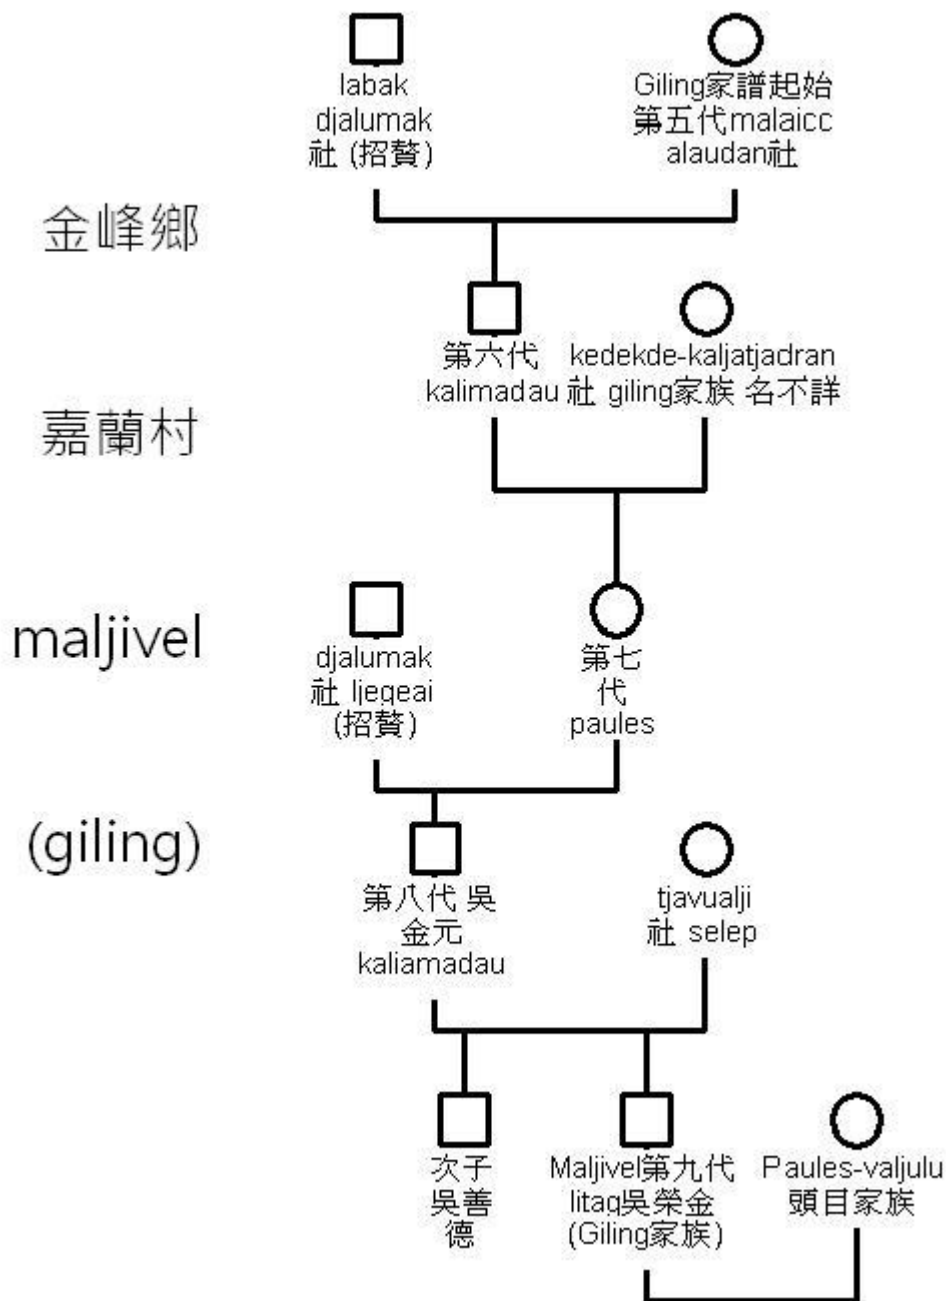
金峰鄉

嘉蘭村

maljivel

(giling)

labak djalumak 社 (招贅)

Giling家譜起始 第五代malaicc alaudan社

第六代 kalimadau

kedekde-kaljatjadran 社 giling家族 名不詳

djalumak 社 liegeai (招贅)

第七代 paules

第八代 吳金元 kaliamadau

tjavualji 社 selep

次子 吳善德

Maljivel第九代 litag吳榮金 (Giling家族)

Paules-valjulu 頭目家族